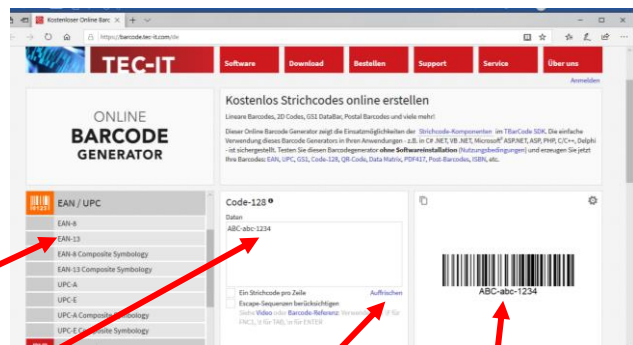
Kostenloser Online Barc ×  +  ∨

https://barcode.tec-it.com/de

TEC-IT

Software | Download | Bestellen | Support | Service | Über uns

Anmelden

ONLINE
BARCODE
GENERATOR

Kostenlos Strichcodes online erstellen

Lineare Barcodes, 2D Codes, GS1 DataBar, Postal Barcodes und viele mehr!

Dieser Online Barcode Generator zeigt die Einsatzmöglichkeiten der Strichcode-Komponenten im TBarCode SDK. Die einfache Verwendung dieses Barcode Generators in Ihren Anwendungen - z.B. in C# .NET, VB .NET, Microsoft® ASP.NET, ASP, PHP, C/C++, Delphi - ist sichergestellt. Testen Sie diesen Barcodegenerator ohne Softwareinstallation (Nutzungsbedingungen) und erzeugen Sie jetzt Ihre Barcodes: EAN, UPC, GS1, Code-128, QR-Code, Data Matrix, PDF417, Post-Barcodes, ISBN, etc.

EAN / UPC

EAN-8
EAN-13
EAN-8 Composite Symbology
EAN-13 Composite Symbology
UPC-A
UPC-E
UPC-A Composite Symbology
UPC-E Composite Symbology

Code-128

Daten

ABC-abc-1234

Ein Strichcode pro Zeile
Escape-Sequenzen berücksichtigen
Aufrischen
Siehe Video oder Barcode-Referenz. Verwenden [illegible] für FNC1, \t für TAB, \n für ENTER

ABC-abc-1234